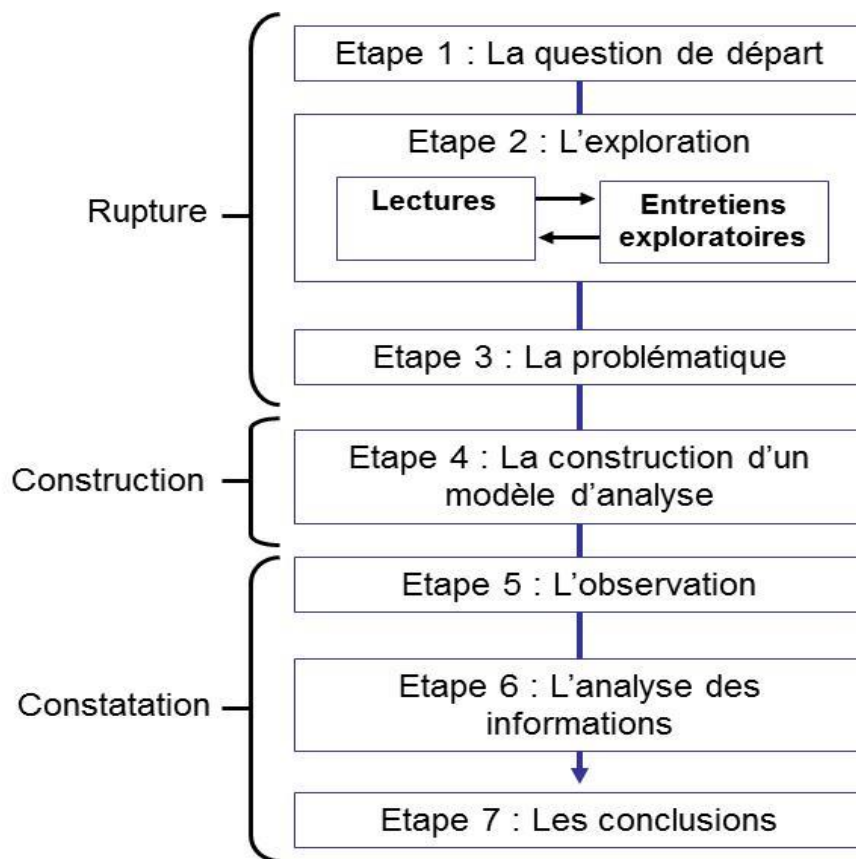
Rupture

Etape 1 : La question de départ

Etape 2 : L'exploration

Lectures

Entretiens exploratoires

Etape 3 : La problématique

Construction

Etape 4 : La construction d'un modèle d'analyse

Constatation

Etape 5 : L'observation

Etape 6 : L'analyse des informations

Etape 7 : Les conclusions